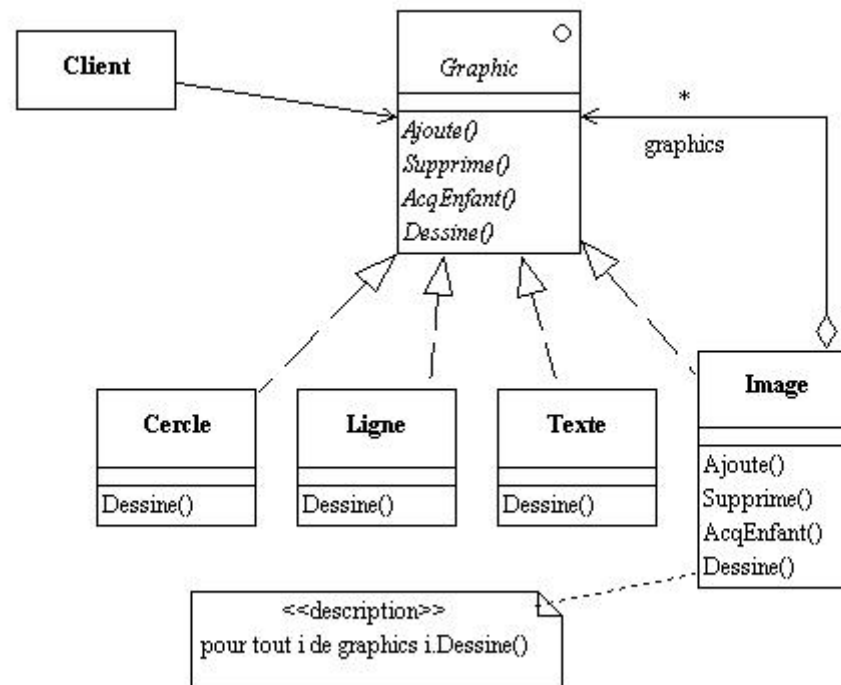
Client

Graphic

Ajoute()
Supprime()
AcqEnfant()
Dessine()

*
graphics

Cercle

Dessine()

Ligne

Dessine()

Texte

Dessine()

Image

Ajoute()
Supprime()
AcqEnfant()
Dessine()

<<description>>
pour tout i de graphics i.Dessine()